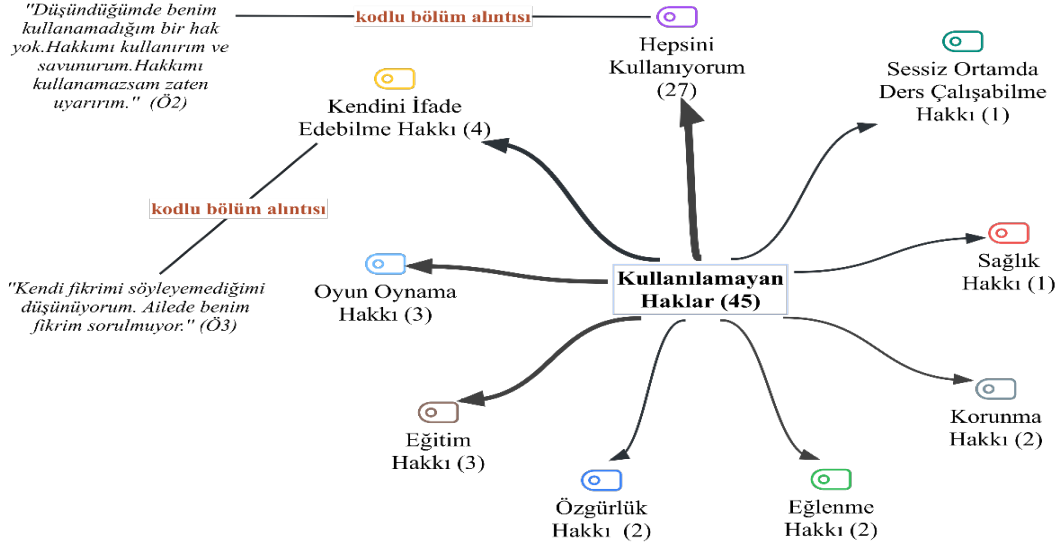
"Düşündüğümde benim kullanamadığım bir hak yok.Hakkımı kullanırım ve savunurum.Hakkımı kullanamazsam zaten uyarırım." (Ö2)

kodlu bölüm alıntısı

Hepsini Kullanıyorum (27)

Sessiz Ortamda Ders Çalışabilme Hakkı (1)

Kendini İfade Edebilme Hakkı (4)

kodlu bölüm alıntısı

"Kendi fikrimi söyleyemediğimi düşünüyorum. Ailede benim fikrim sorulmuyor." (Ö3)

Oyun Oynama Hakkı (3)

Kullanılamayan Haklar (45)

Sağlık Hakkı (1)

Korunma Hakkı (2)

Eğitim Hakkı (3)

Özgürlük Hakkı (2)

Eğlenme Hakkı (2)